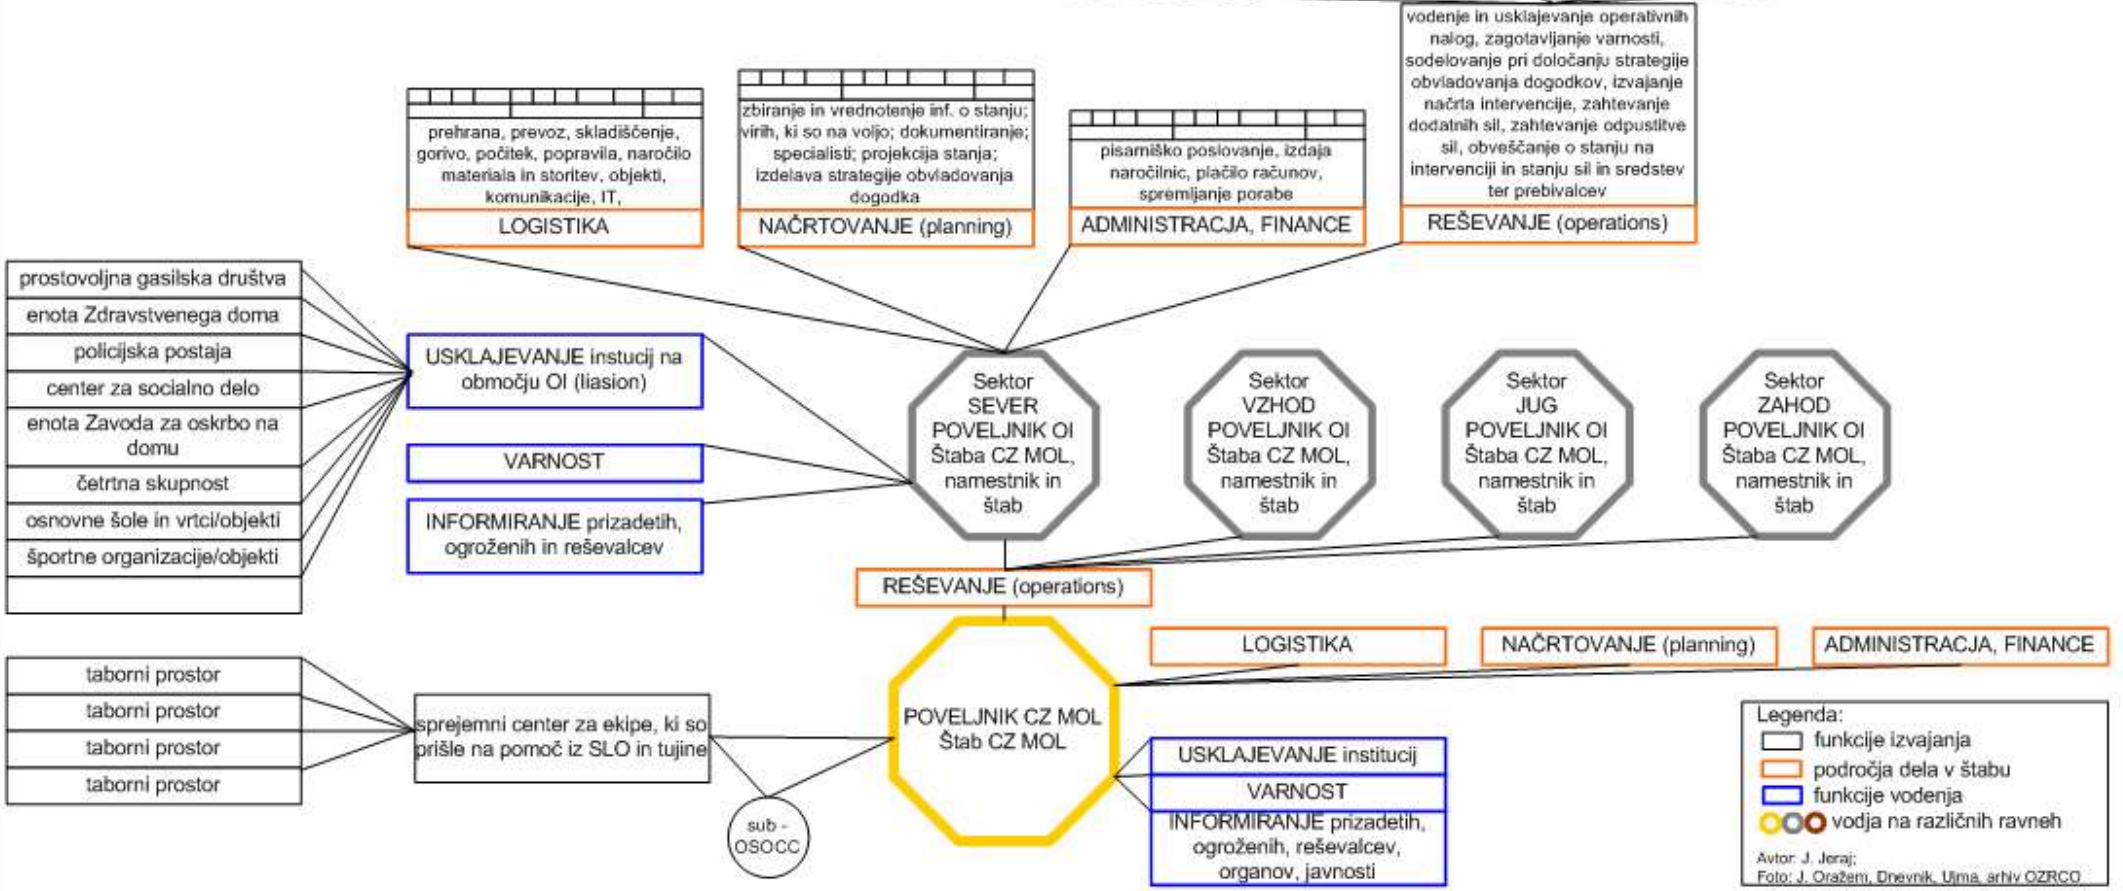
vodenje in usklajevanje operativnih nalog, zagotavljanje varnosti, sodelovanje pri določanju strategije obvladovanja dogodkov, izvajanje načrta intervencije, zahtevanje dodatnih sil, zahtevanje odpustitve sil, obveščanje o stanju na intervenciji in stanju sil in sredstev ter prebivalcev

RESEVANJE (operations)

prehrana, prevoz, skladiščenje, gorivo, počitek, popravila, naročilo materiala in storitev, objekti, komunikacije, IT,

LOGISTIKA

zbiranje in vrednotenje inf. o stanju; virih, ki so na voljo; dokumentiranje; specialisti; projekcija stanja; izdelava strategije obvladovanja dogodka

NAČRTOVANJE (planning)

pisarniško poslovanje, izdaja naročilnic, plačilo računov, spremljanje porabe

ADMINISTRACJA, FINANCE

REŠEVANJE (operations)

prostovoljna gasilska društva
enota Zdravstvenega doma
policijska postaja
center za socialno delo
enota Zavoda za oskrbo na domu
četrtna skupnost
osnovne šole in vrtci/objekti
športne organizacije/objekti

USKLAJEVANJE instucij na območju OI (liasion)

VARNOST

INFORMIRANJE prizadetih, ogroženih in reševalcev

Sektor SEVER POVELJNIK OI Štaba CZ MOL, namestnik in štab

Sektor VZHOD POVELJNIK OI Štaba CZ MOL, namestnik in štab

Sektor JUG POVELJNIK OI Štaba CZ MOL, namestnik in štab

Sektor ZAHOD POVELJNIK OI Štaba CZ MOL, namestnik in štab

REŠEVANJE (operations)

LOGISTIKA

NAČRTOVANJE (planning)

ADMINISTRACJA, FINANCE

taborni prostor
taborni prostor
taborni prostor
taborni prostor

sprejemni center za ekipe, ki so prišle na pomoč iz SLO in tujine

POVELJNIK CZ MOL Štab CZ MOL

sub - OSOCC

USKLAJEVANJE institucij

VARNOST

INFORMIRANJE prizadetih, ogroženih, reševalcev, organov, javnosti

Legenda:
funkcije izvajanja
področja dela v štabu
funkcije vodenja
vodja na različnih ravneh

Avtor: J. Jeraj;
Foto: J. Oražem, Dnevnik, Ujma, arhiv OZRCO